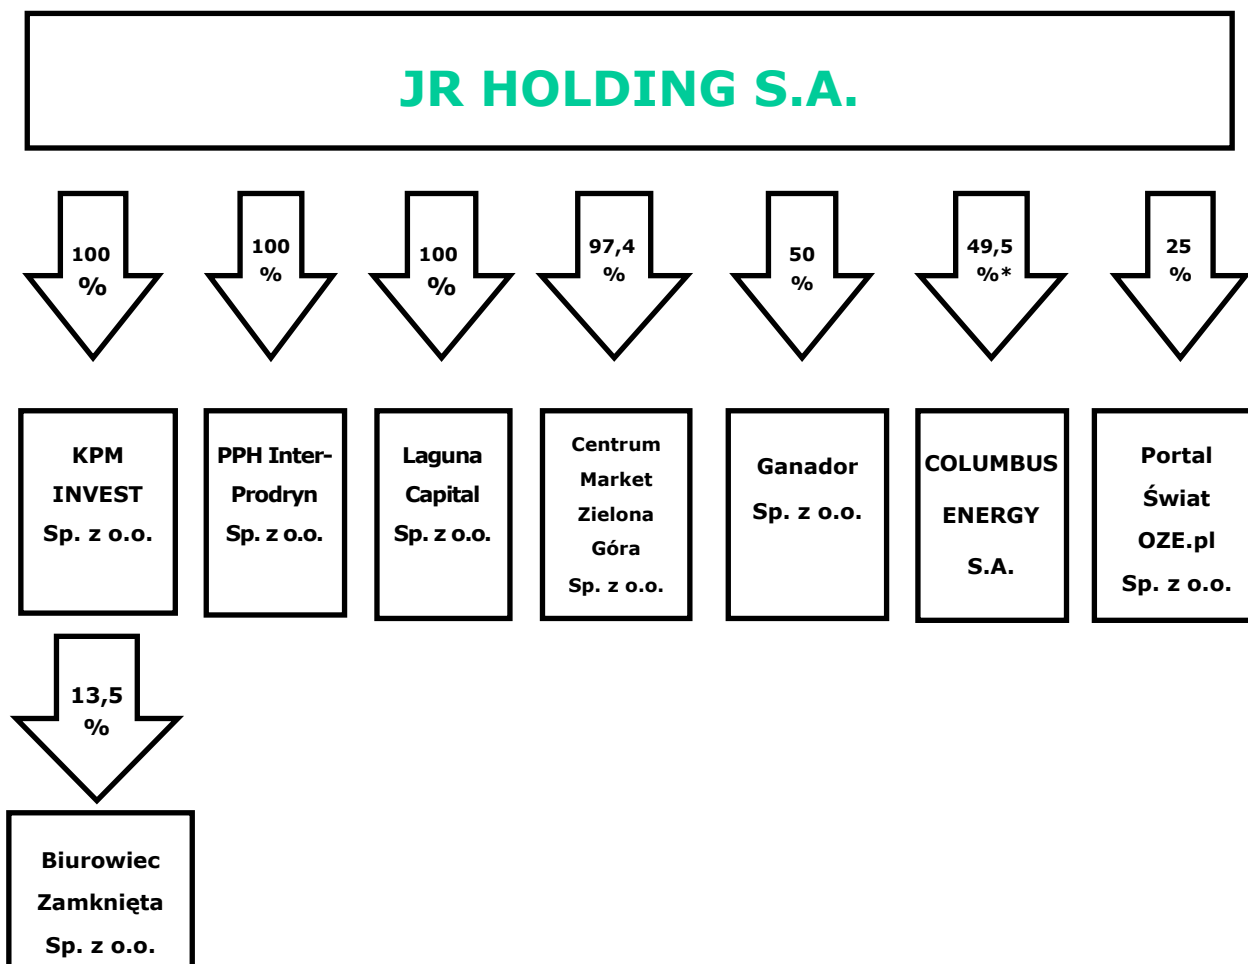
JR HOLDING S.A.

100 %

100 %

100 %

97,4 %

50 %

49,5 %*

25 %

KPM INVEST Sp. z o.o.

PPH Inter-Prodryn Sp. z o.o.

Laguna Capital Sp. z o.o.

Centrum Market Zielona Góra Sp. z o.o.

Ganador Sp. z o.o.

COLUMBUS ENERGY S.A.

Portal Świat OZE.pl Sp. z o.o.

13,5 %

Biurowiec Zamknięta Sp. z o.o.